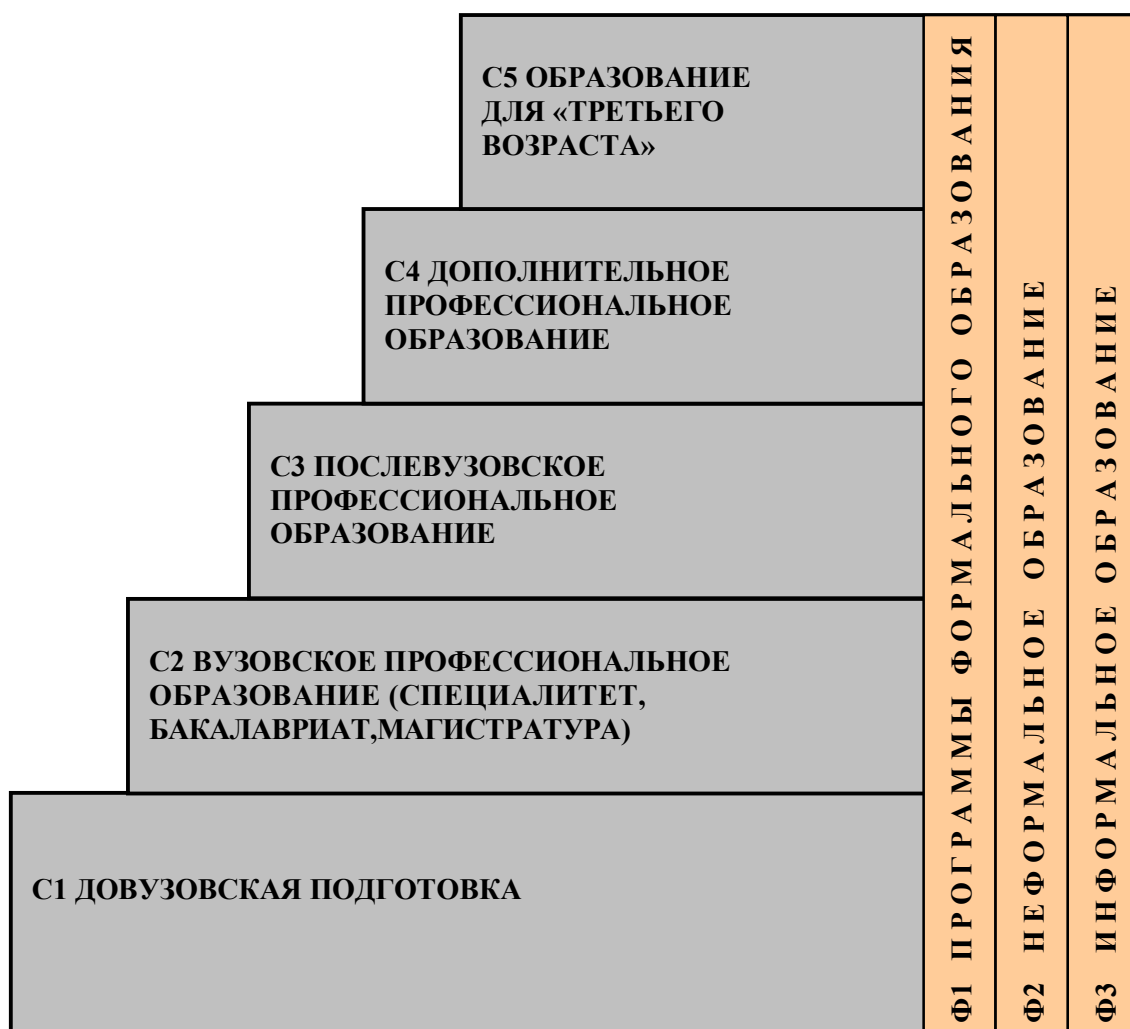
С5 ОБРАЗОВАНИЕ ДЛЯ «ТРЕТЬЕГО ВОЗРАСТА»

С4 ДОПОЛНИТЕЛЬНОЕ ПРОФЕССИОНАЛЬНОЕ ОБРАЗОВАНИЕ

С3 ПОСЛЕВУЗОВСКОЕ ПРОФЕССИОНАЛЬНОЕ ОБРАЗОВАНИЕ

С2 ВУЗОВСКОЕ ПРОФЕССИОНАЛЬНОЕ ОБРАЗОВАНИЕ (СПЕЦИАЛИТЕТ, БАКАЛАВРИАТ,МАГИСТРАТУРА)

С1 ДОВУЗОВСКАЯ ПОДГОТОВКА

Ф1 ПРОГРАММЫ ФОРМАЛЬНОГО ОБРАЗОВАНИЯ

Ф2 НЕФОРМАЛЬНОЕ ОБРАЗОВАНИЕ

Ф3 ИНФОРМАЛЬНОЕ ОБРАЗОВАНИЕ